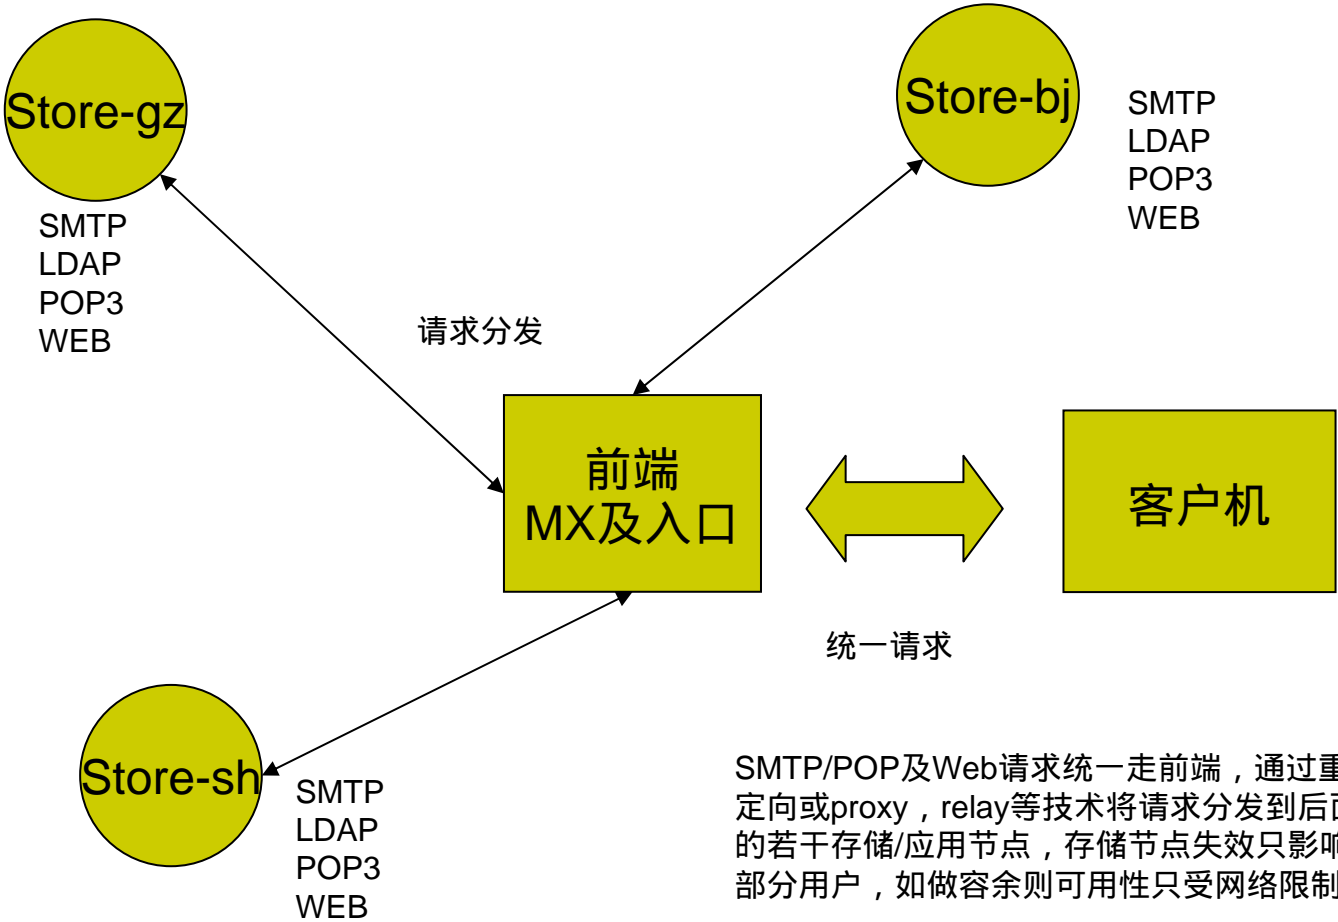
Store-gz

SMTP
LDAP
POP3
WEB

Store-bj

SMTP
LDAP
POP3
WEB

请求分发

前端
MX及入口

客户机

统一请求

Store-sh

SMTP
LDAP
POP3
WEB

SMTP/POP及Web请求统一走前端，通过重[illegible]定向或proxy，relay等技术将请求分发到后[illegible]的若干存储/应用节点，存储节点失效只影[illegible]部分用户，如做容余则可用性只受网络限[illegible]